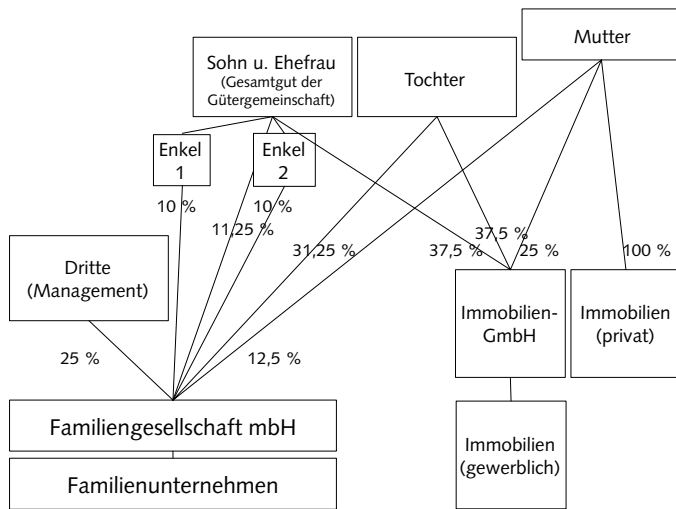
Mutter

Sohn u. Ehefrau
(Gesamtgut der Gütergemeinschaft)

Tochter

Enkel 1

Enkel 2

10 %

10 %

11,25 %

31,25 %

37,5 %

37,5 %

25 %

100 %

Dritte
(Management)

25 %

12,5 %

Immobilien-GmbH

Immobilien
(privat)

Familiengesellschaft mbH

Familienunternehmen

Immobilien
(gewerblich)